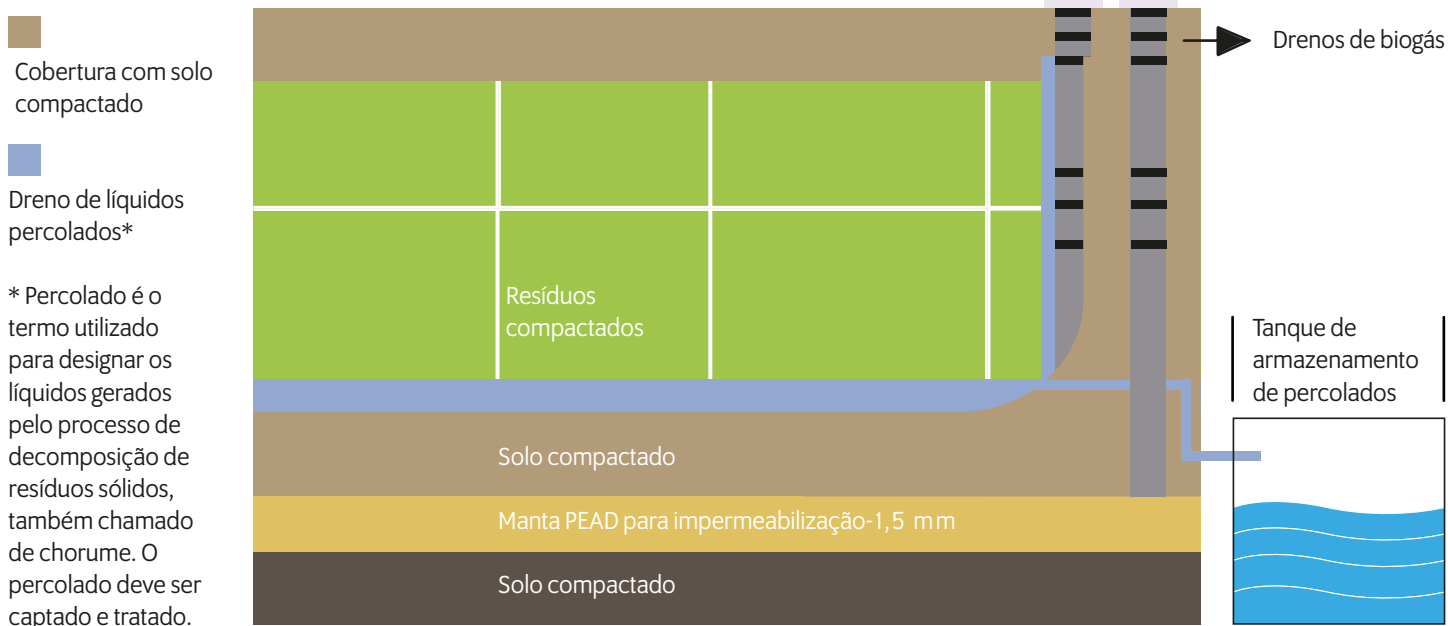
Cobertura com solo compactado

Dreno de líquidos percolados*

* Percolado é o termo utilizado para designar os líquidos gerados pelo processo de decomposição de resíduos sólidos, também chamado de chorume. O percolado deve ser captado e tratado.

Drenos de biogás

Resíduos compactados

Tanque de armazenamento de percolados

Solo compactado

Manta PEAD para impermeabilização-1,5 mm

Solo compactado